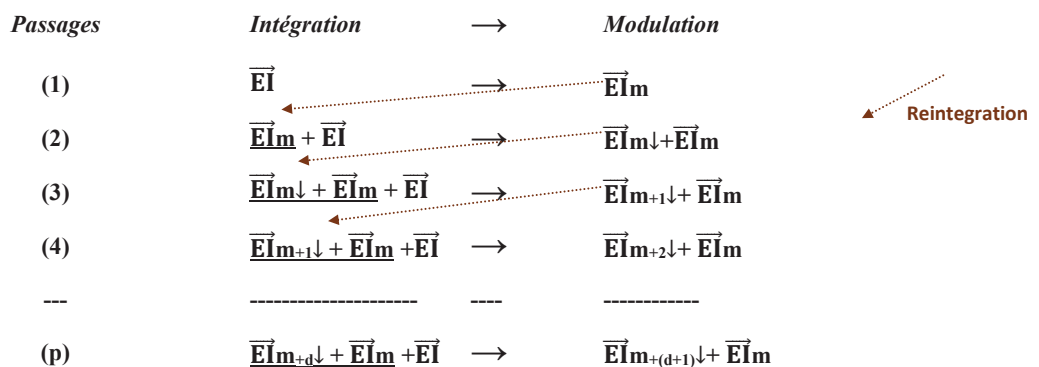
| *Passages* | *Intégration* | $\longrightarrow$ | *Modulation* |
|---|---|---|---|
| **(1)** | $\overrightarrow{\mathbf{EI}}$ | $\longrightarrow$ | $\overrightarrow{\mathbf{EI}}\mathbf{m}$ |
| **(2)** | $\underline{\overrightarrow{\mathbf{EI}}\mathbf{m}} + \overrightarrow{\mathbf{EI}}$ | $\longrightarrow$ | $\overrightarrow{\mathbf{EI}}\mathbf{m}\downarrow + \overrightarrow{\mathbf{EI}}\mathbf{m}$ |
| **(3)** | $\underline{\overrightarrow{\mathbf{EI}}\mathbf{m}\downarrow + \overrightarrow{\mathbf{EI}}\mathbf{m}} + \overrightarrow{\mathbf{EI}}$ | $\longrightarrow$ | $\overrightarrow{\mathbf{EI}}\mathbf{m}_{+1}\downarrow + \overrightarrow{\mathbf{EI}}\mathbf{m}$ |
| **(4)** | $\underline{\overrightarrow{\mathbf{EI}}\mathbf{m}_{+1}\downarrow + \overrightarrow{\mathbf{EI}}\mathbf{m}} + \overrightarrow{\mathbf{EI}}$ | $\longrightarrow$ | $\overrightarrow{\mathbf{EI}}\mathbf{m}_{+2}\downarrow + \overrightarrow{\mathbf{EI}}\mathbf{m}$ |
| --- | --------------------- | ---- | ------------ |
| **(p)** | $\underline{\overrightarrow{\mathbf{EI}}\mathbf{m}_{+d}\downarrow + \overrightarrow{\mathbf{EI}}\mathbf{m}} + \overrightarrow{\mathbf{EI}}$ | $\longrightarrow$ | $\overrightarrow{\mathbf{EI}}\mathbf{m}_{+(d+1)}\downarrow + \overrightarrow{\mathbf{EI}}\mathbf{m}$ |

Reintegration